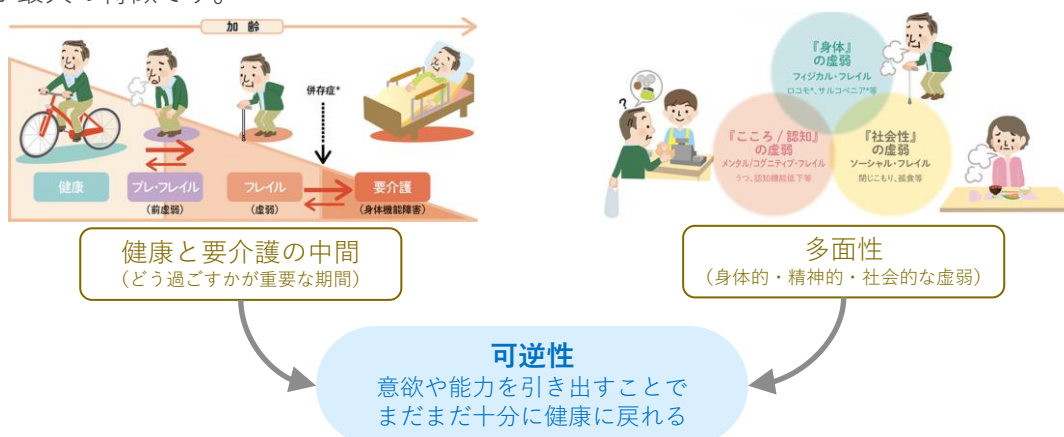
加齢

併存症*

健康

プレ・フレイル
（前虚弱）

フレイル
（虚弱）

要介護
（身体機能障害）

『身体』
の虚弱
フィジカル・フレイル
ロコモ*、サルコペニア*等

『こころ／認知』
の虚弱
メンタル/コグニティブ・フレイル
うつ、認知機能低下等

『社会性』
の虚弱
ソーシャル・フレイル
閉じこもり、孤食等

健康と要介護の中間
（どう過ごすかが重要な期間）

多面性
（身体的・精神的・社会的な虚弱）

可逆性
意欲や能力を引き出すことで
まだまだ十分に健康に戻れる